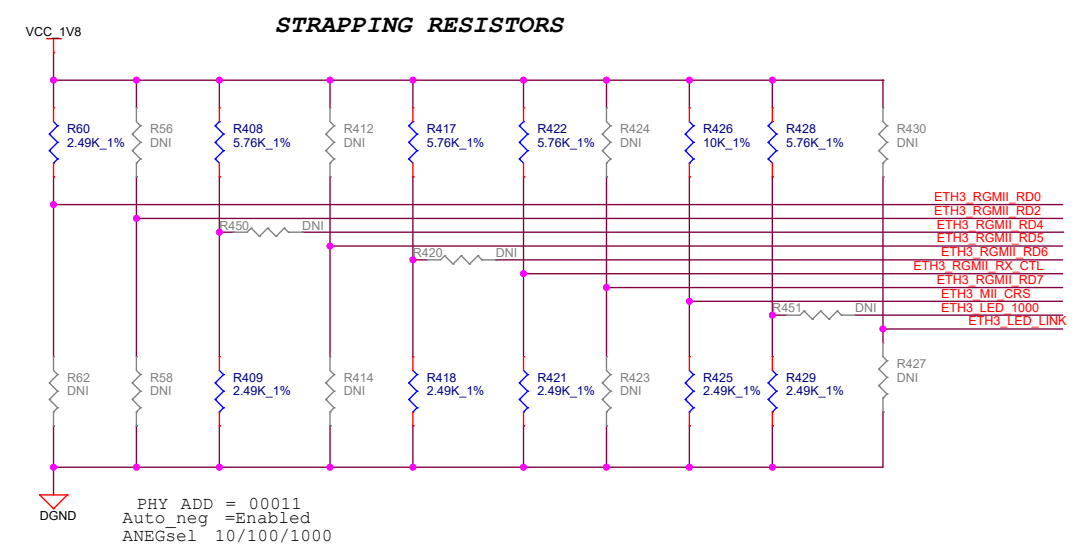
STRAPPING RESISTORS

VCC_1V8

R60
2.49K_1%

R56
DNI

R408
5.76K_1%

R412
DNI

R417
5.76K_1%

R422
5.76K_1%

R424
DNI

R426
10K_1%

R428
5.76K_1%

R430
DNI

ETH3_RGMII_RD0
ETH3_RGMII_RD2
R450 DNI
ETH3_RGMII_RD4
ETH3_RGMII_RD5
R420 DNI
ETH3_RGMII_RD6
ETH3_RGMII_RX_CTL
ETH3_RGMII_RD7
ETH3_MII_CRS
R451 DNI
ETH3_LED_1000
ETH3_LED_LINK

R62
DNI

R58
DNI

R409
2.49K_1%

R414
DNI

R418
2.49K_1%

R421
2.49K_1%

R423
DNI

R425
2.49K_1%

R429
2.49K_1%

R427
DNI

DGND

PHY ADD = 00011
Auto_neg =Enabled
ANEGsel 10/100/1000